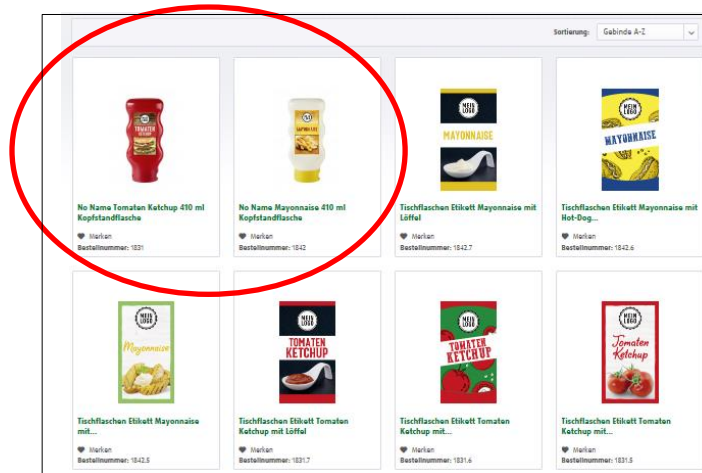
Sortierung: Gebinde A-Z

TOMATEN KETCHUP

No Name Tomaten Ketchup 410 ml Kopfstandflasche

Merken
Bestellnummer: 1831

MAYONNAISE

No Name Mayonnaise 410 ml Kopfstandflasche

Merken
Bestellnummer: 1842

MEIN LOGO
MAYONNAISE

Tischflaschen Etikett Mayonnaise mit Löffel

Merken
Bestellnummer: 1842.7

MEIN LOGO
MAYONNAISE

Tischflaschen Etikett Mayonnaise mit Hot-Dog...

Merken
Bestellnummer: 1842.6

MEIN LOGO
Mayonnaise

Tischflaschen Etikett Mayonnaise mit...

Merken
Bestellnummer: 1842.5

MEIN LOGO
TOMATEN KETCHUP

Tischflaschen Etikett Tomaten Ketchup mit Löffel

Merken
Bestellnummer: 1831.7

MEIN LOGO
TOMATEN KETCHUP

Tischflaschen Etikett Tomaten Ketchup mit...

Merken
Bestellnummer: 1831.6

MEIN LOGO
Tomaten Ketchup

Tischflaschen Etikett Tomaten Ketchup mit...

Merken
Bestellnummer: 1831.5